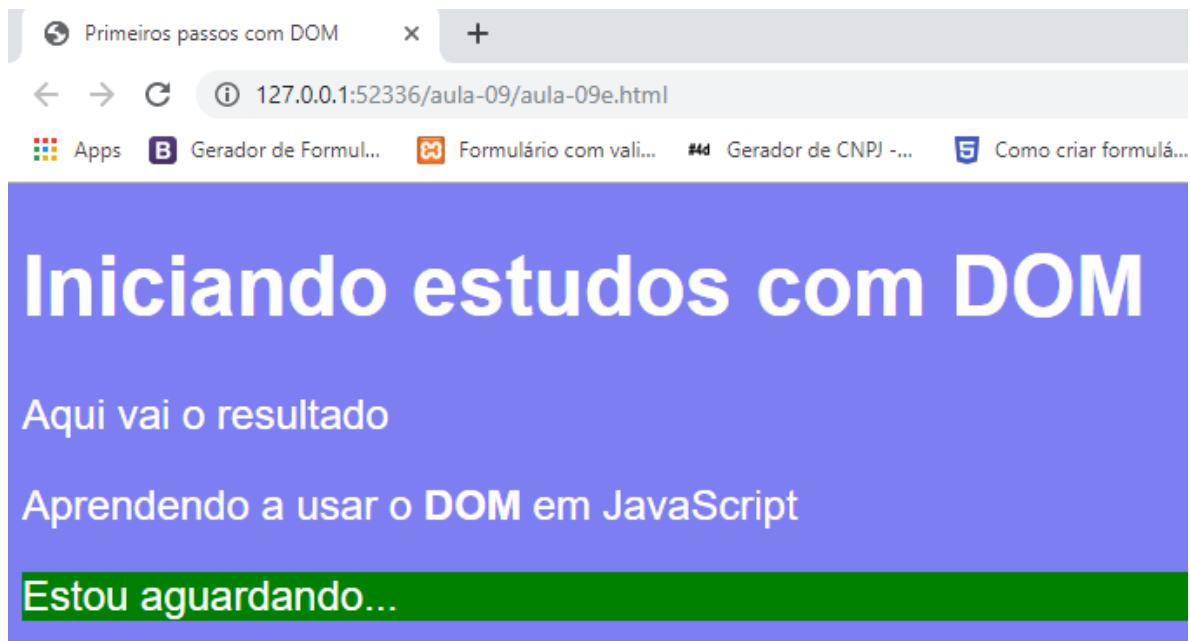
Primeiros passos com DOM ×
+

127.0.0.1:52336/aula-09/aula-09e.html

Apps   Gerador de Formul...   Formulário com vali...   #4d Gerador de CNPJ -...   Como criar formulá...

Iniciando estudos com DOM

Aqui vai o resultado

Aprendendo a usar o **DOM** em JavaScript

Estou aguardando...